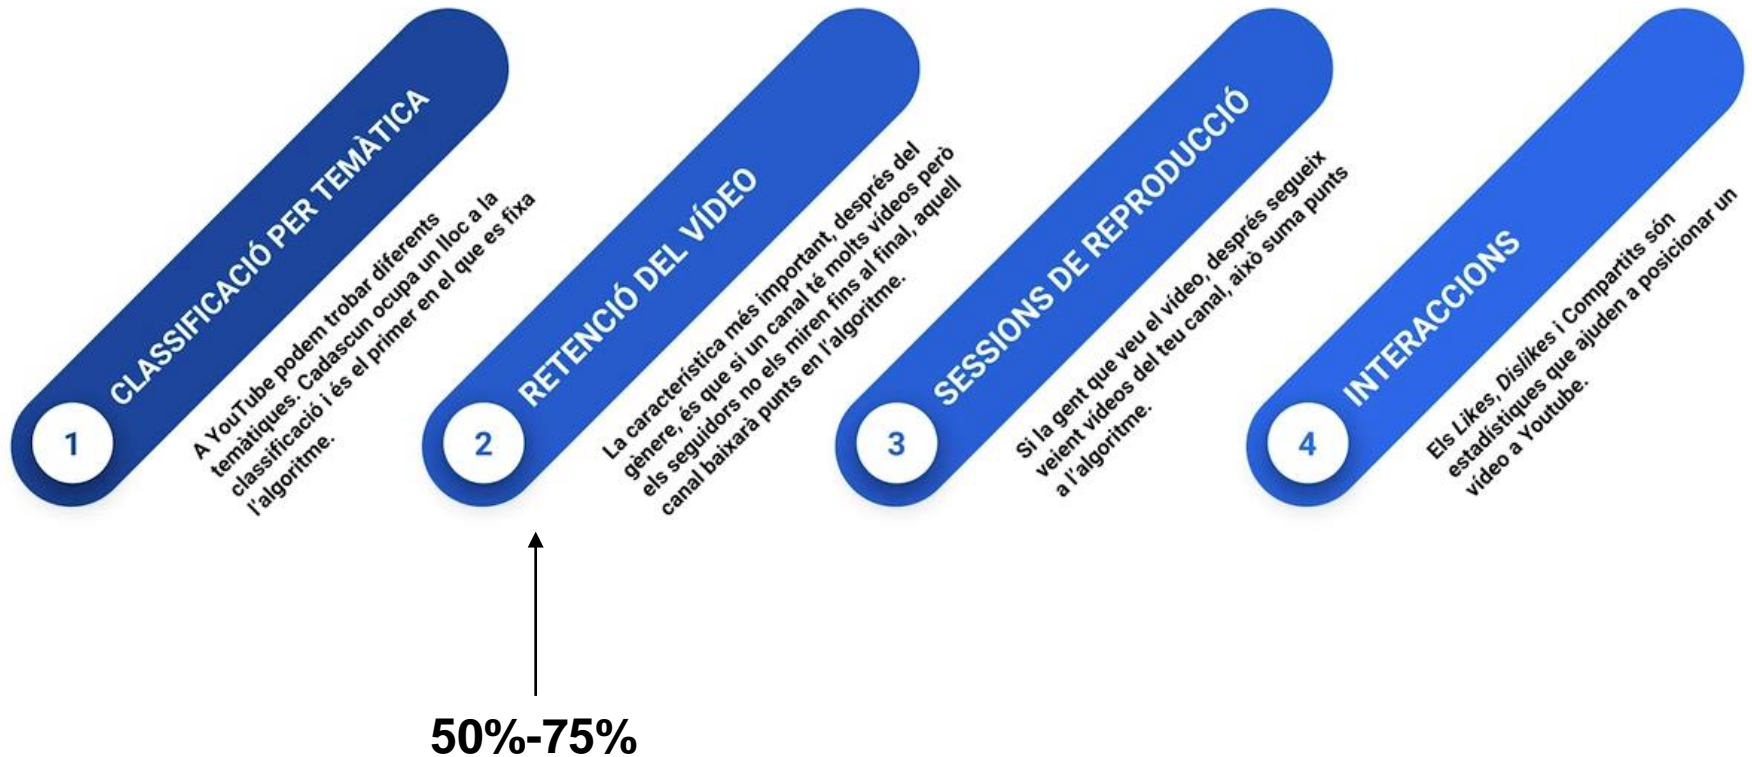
1
CLASSIFICACIÓ PER TEMÀTICA
A YouTube podem trobar diferents temàtiques. Cadascun ocupa un lloc a la classificació i és el primer en el que es fixa l'algoritme.

2
RETENCIÓ DEL VÍDEO
La característica més important, després del gènere, és que si un canal té molts vídeos però els seguidors no els miren fins al final, aquell canal baixarà punts en l'algoritme.

3
SESSIONS DE REPRODUCCIÓ
Si la gent que veu el vídeo, després segueix veient vídeos del teu canal, això suma punts a l'algoritme.

4
INTERACCIONS
Els Likes, Dislikes i Compartits són estadístiques que ajuden a posicionar un vídeo a Youtube.

50%-75%